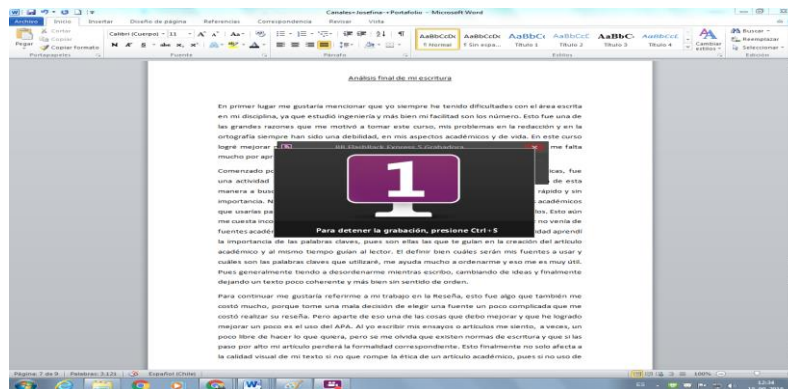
Canales-Josefina - Portafolio - Microsoft Word

Archivo Inicio Insertar Diseño de página Referencias Correspondencia Revisar Vista

Cortar Copiar Pegar Copiar formato Portapapeles Calibri (Cuerpo) 11 Fuente Párrafo AaBbCcDc ¶ Normal AaBbCcDc ¶ Sin espa... AaBbCc Título 1 AaBbCcC Título 2 AaBbC Título 3 AaBbCcC Título 4 Cambiar estilos Estilos Buscar Reemplazar Seleccionar Edición

Análisis final de mi escritura

En primer lugar me gustaría mencionar que yo siempre he tenido dificultades con el área escrita en mi disciplina, ya que estudió ingeniería y más bien mi facilidad son los número. Este fue una de las grandes razones que me motivó a tomar este curso, mis problemas en la redacción y en la ortografía siempre han sido una debilidad, en mis aspectos académicos y de vida. En este curso logré mejorar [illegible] me falta mucho por apr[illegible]

Comenzando po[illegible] ticas, fue una actividad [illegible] de esta manera a busc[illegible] rápido y sin importancia. N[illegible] académicos que usarías pa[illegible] los. Esto aún me cuesta inco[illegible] no venía de fuentes acadé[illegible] dad aprendí la importancia de las palabras claves, pues son ellas las que te guían en la creación del artículo académico y al mismo tiempo guían al lector. El definir bien cuáles serán mis fuentes a usar y cuáles son las palabras claves que utilizaré, me ayuda mucho a ordenarme y eso me es muy útil. Pues generalmente tiendo a desordenarme mientras escribo, cambiando de ideas y finalmente dejando un texto poco coherente y más bien sin sentido de orden.

BB FlashBack Express 5 Grabadora

1

Para detener la grabación, presione Ctrl+S

Para continuar me gustaría referirme a mi trabajo en la Reseña, esto fue algo que también me costó mucho, porque tome una mala decisión de elegir una fuente un poco complicada que me costó realizar su reseña. Pero aparte de eso una de las cosas que debo mejorar y que he logrado mejorar un poco es el uso del APA. Al yo escribir mis ensayos o artículos me siento, a veces, un poco libre de hacer lo que quiera, pero se me olvida que existen normas de escritura y que si las paso por alto mi artículo perderá la formalidad correspondiente. Esto finalmente no solo afecta a la calidad visual de mi texto si no que rompe la ética de un artículo académico, pues si no uso de

Página: 7 de 9 | Palabras: 3.121 | Español (Chile) 100%

12:34